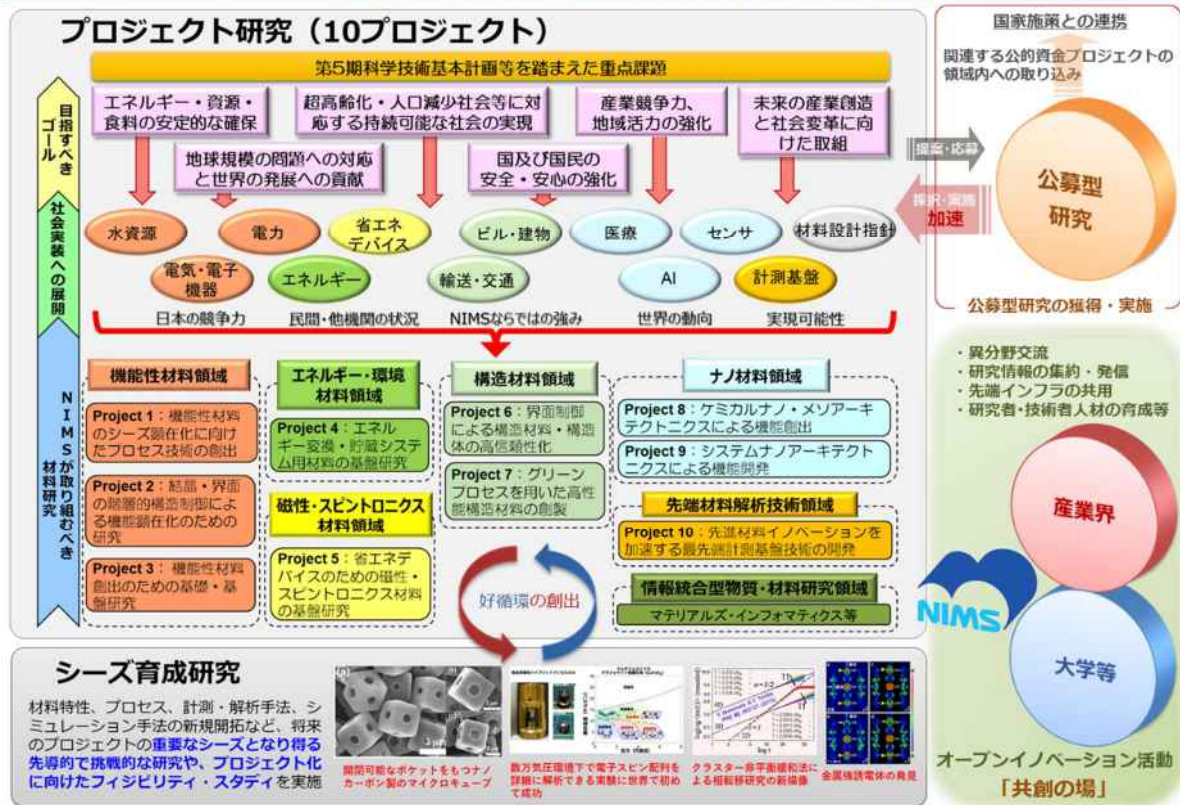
プロジェクト研究（10プロジェクト）

第5期科学技術基本計画等を踏まえた重点課題

目指すべきゴール

エネルギー・資源・食料の安定的な確保

超高齢化・人口減少社会等に対応する持続可能な社会の実現

産業競争力、地域活力の強化

未来の産業創造と社会変革に向けた取組

地球規模の問題への対応と世界の発展への貢献

国及び国民の安全・安心の強化

社会実装への展開

水資源　電力　省エネデバイス　ビル・建物　医療　センサ　材料設計指針

電気・電子機器　エネルギー　輸送・交通　AI　計測基盤

日本の競争力　民間・他機関の状況　NIMSならではの強み　世界の動向　実現可能性

NIMSが取り組むべき材料研究

機能性材料領域

Project 1：機能性材料のシーズ顕在化に向けたプロセス技術の創出

Project 2：結晶・界面の階層的構造制御による機能顕在化のための研究

Project 3：機能性材料創出のための基礎・基盤研究

エネルギー・環境材料領域

Project 4：エネルギー変換・貯蔵システム用材料の基盤研究

磁性・スピントロニクス材料領域

Project 5：省エネデバイスのための磁性・スピントロニクス材料の基盤研究

構造材料領域

Project 6：界面制御による構造材料・構造体の高信頼性化

Project 7：グリーンプロセスを用いた高性能構造材料の創製

ナノ材料領域

Project 8：ケミカルナノ・メソアーキテクトニクスによる機能創出

Project 9：システムナノアーキテクトニクスによる機能開発

先端材料解析技術領域

Project 10：先進材料イノベーションを加速する最先端計測基盤技術の開発

情報統合型物質・材料研究領域

マテリアルズ・インフォマティクス等

好循環の創出

国家施策との連携

関連する公的資金プロジェクトの領域内への取り込み

提案・応募

採択・実施

加速

公募型研究

公募型研究の獲得・実施

・異分野交流
・研究情報の集約・発信
・先端インフラの共用
・研究者・技術者人材の育成等

産業界

NIMS

大学等

オープンイノベーション活動

「共創の場」

シーズ育成研究

材料特性、プロセス、計測・解析手法、シミュレーション手法の新規開拓など、将来のプロジェクトの重要なシーズとなり得る先導的で挑戦的な研究や、プロジェクト化に向けたフィジビリティ・スタディを実施

開閉可能なポケットをもつナノカーボン製のマイクロキューブ

数万気圧環境下で電子スピン配列を詳細に解析できる実験に世界で初めて成功

クラスター非平衡緩和法による相転移研究の新機軸

金属強誘電体の発見